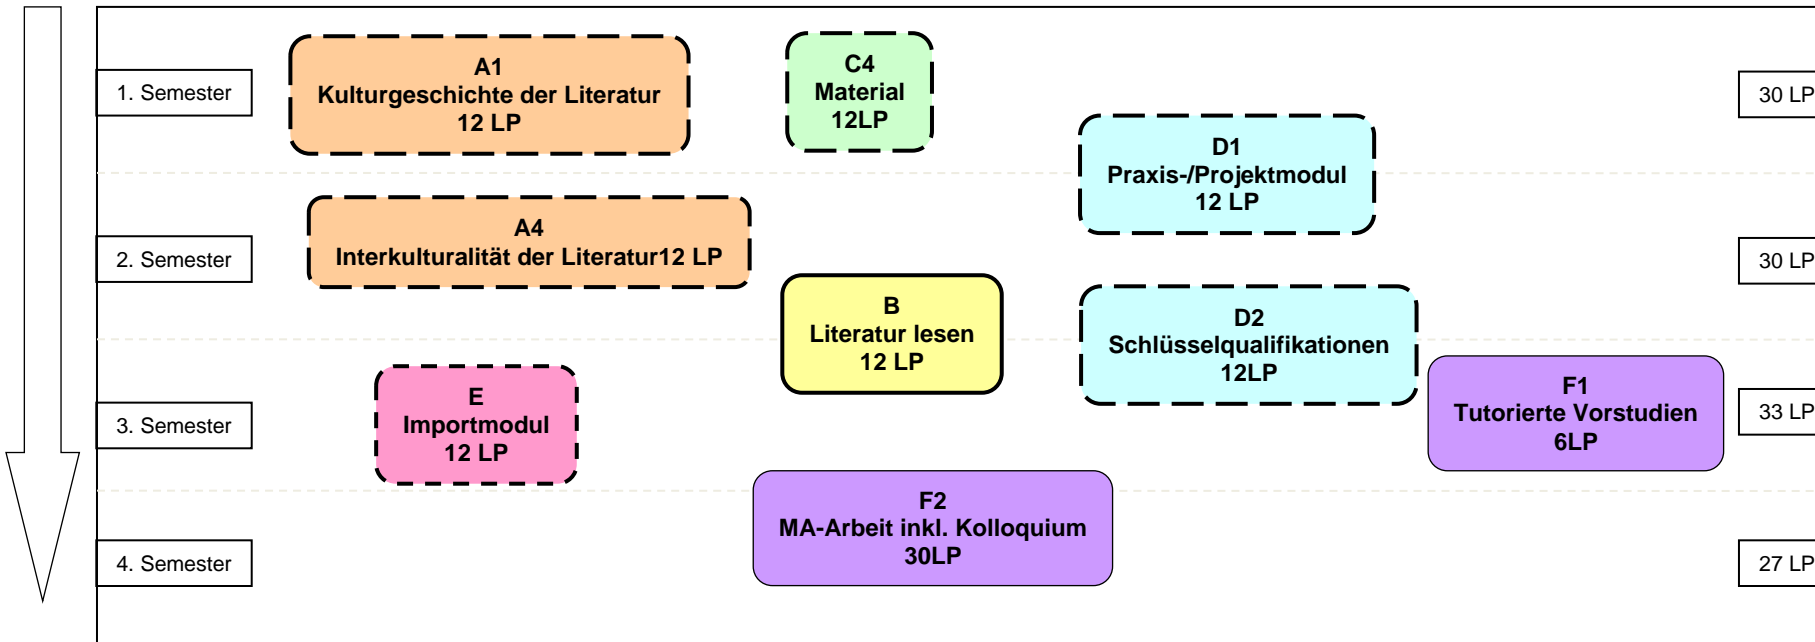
1. Semester

A1
Kulturgeschichte der Literatur
12 LP

C4
Material
12LP

30 LP

D1
Praxis-/Projektmodul
12 LP

A4
Interkulturalität der Literatur12 LP

2. Semester

30 LP

B
Literatur lesen
12 LP

D2
Schlüsselqualifikationen
12LP

E
Importmodul
12 LP

3. Semester

F1
Tutorierte Vorstudien
6LP

33 LP

F2
MA-Arbeit inkl. Kolloquium
30LP

4. Semester

27 LP